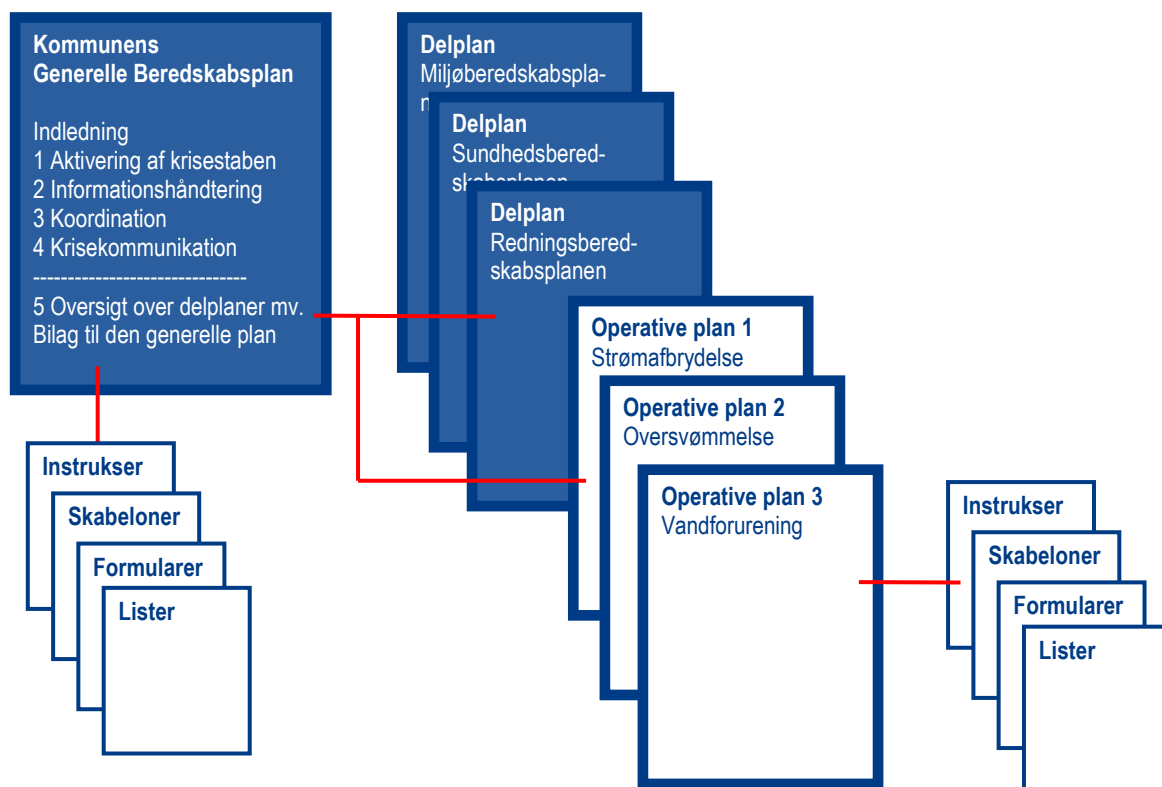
**Kommunens Generelle Beredskabsplan**

Indledning
1 Aktivering af krisestaben
2 Informationshåndtering
3 Koordination
4 Krisekommunikation
------------------------------
5 Oversigt over delplaner mv.
Bilag til den generelle plan

Instrukser
Skabeloner
Formularer
Lister

**Delplan**
Miljøberedskabspla-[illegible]

**Delplan**
Sundhedsbered-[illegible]

**Delplan**
Redningsberedskabsplanen

**Operative plan 1**
Strømafbrydelse

**Operative plan 2**
Oversvømmelse

**Operative plan 3**
Vandforurening

Instrukser
Skabeloner
Formularer
Lister